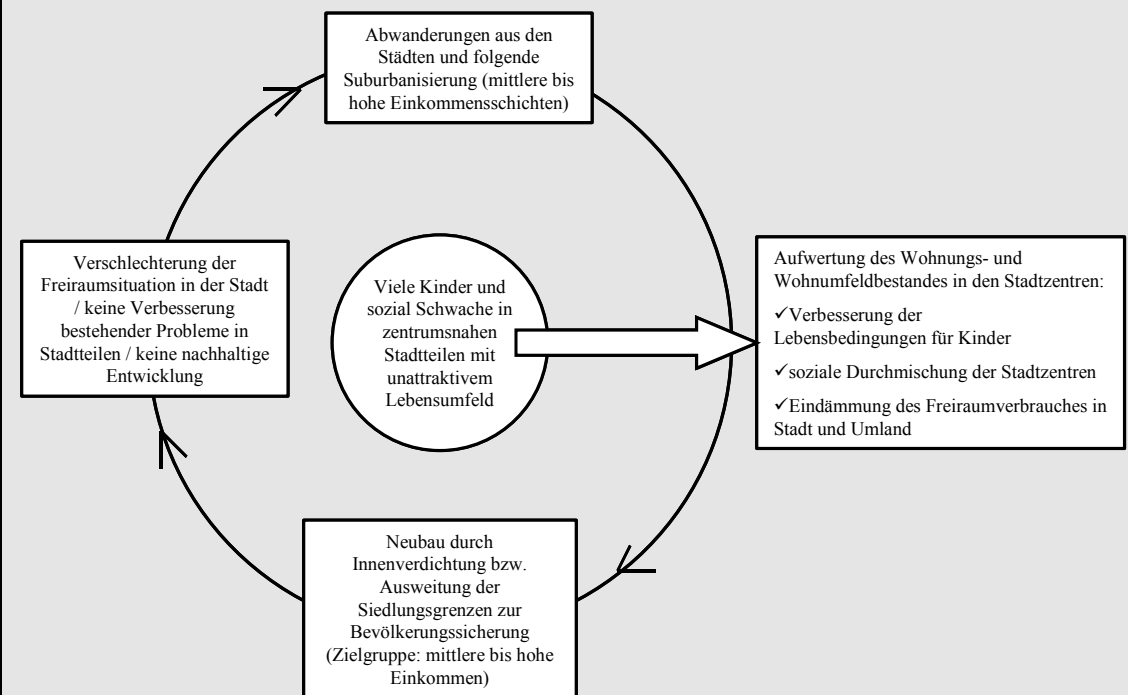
Abwanderungen aus den Städten und folgende Suburbanisierung (mittlere bis hohe Einkommensschichten)

Verschlechterung der Freiraumsituation in der Stadt / keine Verbesserung bestehender Probleme in Stadtteilen / keine nachhaltige Entwicklung

Viele Kinder und sozial Schwache in zentrumsnahen Stadtteilen mit unattraktivem Lebensumfeld

Aufwertung des Wohnungs- und Wohnumfeldbestandes in den Stadtzentren:

✓Verbesserung der Lebensbedingungen für Kinder

✓soziale Durchmischung der Stadtzentren

✓Eindämmung des Freiraumverbrauches in Stadt und Umland

Neubau durch Innenverdichtung bzw. Ausweitung der Siedlungsgrenzen zur Bevölkerungssicherung (Zielgruppe: mittlere bis hohe Einkommen)